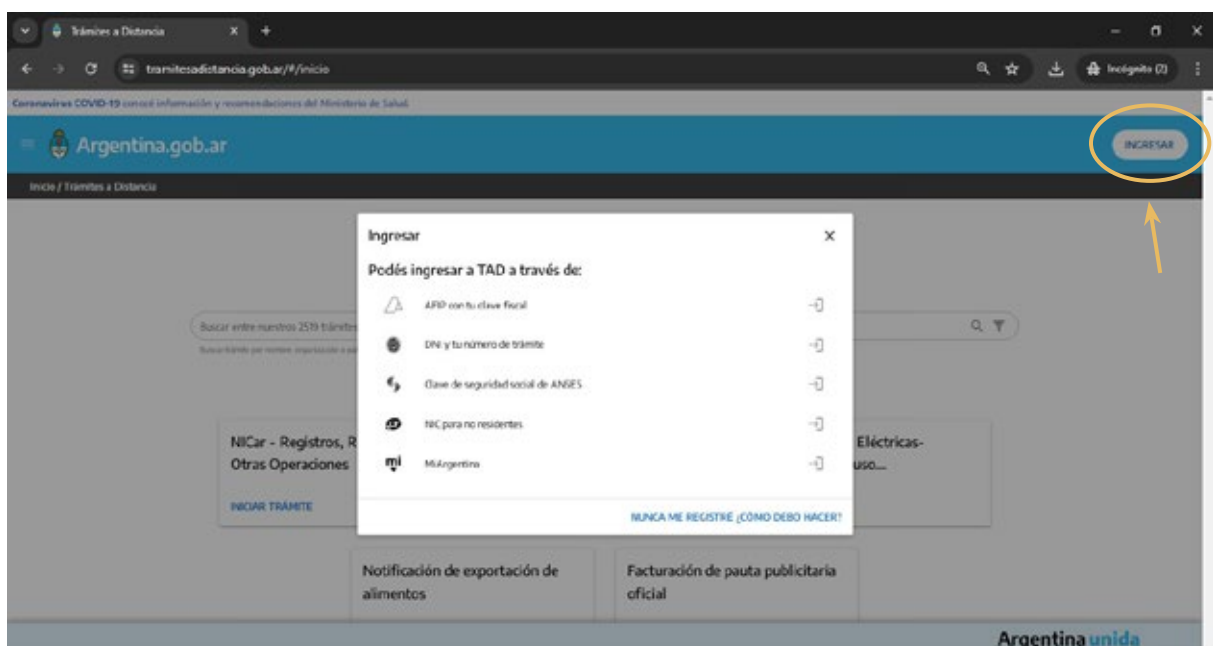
Trámites a Distancia
tramitesadistancia.gob.ar/#/inicio
Incógnito (2)

Coronavirus COVID-19 conocé información y recomendaciones del Ministerio de Salud

Argentina.gob.ar
INGRESAR

Inicio / Trámites a Distancia

Buscar entre nuestros 2519 trámites
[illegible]

NICar - Registros, R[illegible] Otras Operaciones
INICIAR TRÁMITE

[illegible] Eléctricas- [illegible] uso...

Notificación de exportación de alimentos

Facturación de pauta publicitaria oficial

Ingresar
Podés ingresar a TAD a través de:
AFIP con tu clave fiscal
DNI y tu número de trámite
Clave de seguridad social de ANSES
NIC para no residentes
MiArgentina
NUNCA ME REGISTRÉ ¿CÓMO DEBO HACER?

Argentina unida